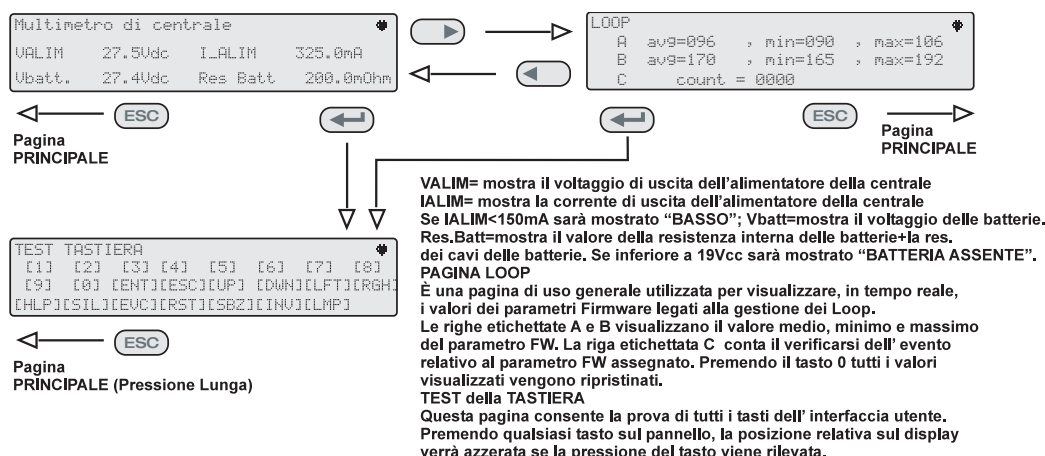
Multimetro di centrale
VALIM 27.5Vdc I_ALIM 325.0mA
Vbatt. 27.4Vdc Res Batt 200.0mOhm

LOOP
A avg=096 , min=090 , max=106
B avg=170 , min=165 , max=192
C count = 0000

ESC
Pagina
PRINCIPALE

ESC
Pagina
PRINCIPALE

TEST TASTIERA
[1] [2] [3] [4] [5] [6] [7] [8]
[9] [0] [ENT][ESC][UP] [DWN][LFT][RGH]
[HLP][SIL][EVC][RST][SBZ][INV][LMP]

ESC
Pagina
PRINCIPALE (Pressione Lunga)

VALIM= mostra il voltaggio di uscita dell'alimentatore della centrale
IALIM= mostra la corrente di uscita dell'alimentatore della centrale
Se IALIM<150mA sarà mostrato "BASSO"; Vbatt=mostra il voltaggio delle batterie.
Res.Batt=mostra il valore della resistenza interna delle batterie+la res. dei cavi delle batterie. Se inferiore a 19Vcc sarà mostrato "BATTERIA ASSENTE".
PAGINA LOOP
È una pagina di uso generale utilizzata per visualizzare, in tempo reale, i valori dei parametri Firmware legati alla gestione dei Loop.
Le righe etichettate A e B visualizzano il valore medio, minimo e massimo del parametro FW. La riga etichettata C conta il verificarsi dell' evento relativo al parametro FW assegnato. Premendo il tasto 0 tutti i valori visualizzati vengono ripristinati.
TEST della TASTIERA
Questa pagina consente la prova di tutti i tasti dell' interfaccia utente.
Premendo qualsiasi tasto sul pannello, la posizione relativa sul display verrà azzerata se la pressione del tasto viene rilevata.